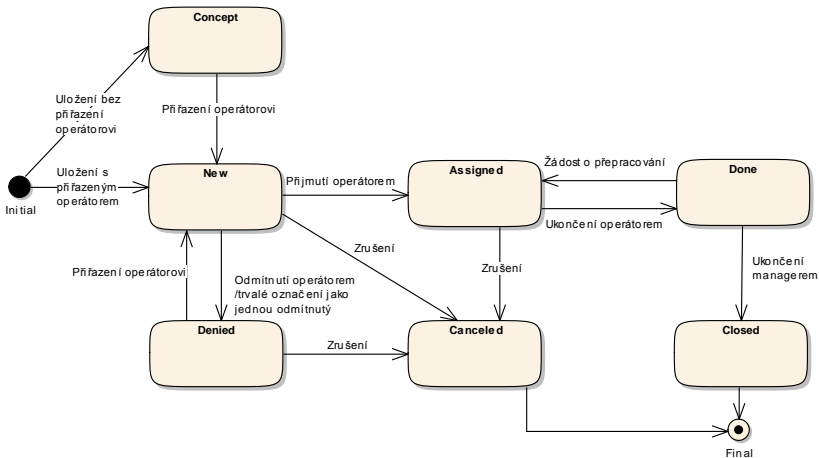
Concept

Uložení bez přiřazení operátorovi

Přiřazení operátorovi

Initial

Uložení s přiřazeným operátorem

New

Přijmutí operátorem

Assigned

Žádost o přepracování

Done

Ukončení operátorem

Zrušení

Zrušení

Ukončení managerem

Přiřazení operátorovi

Odmítnutí operátorem /trvalé označení jako jednou odmítnutý

Denied

Zrušení

Canceled

Closed

Final